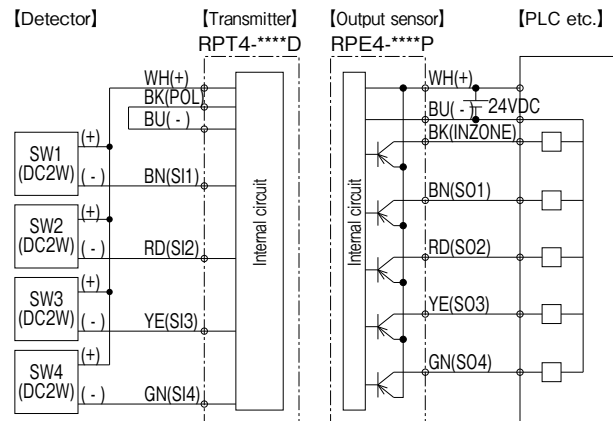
【Detector】

【Transmitter】
RPT4-****D

【Output sensor】
RPE4-****P

【PLC etc.】

WH(+)
BK(POL)
BU( - )

SW1 (DC2W)
(+)
( - )
BN(SI1)

SW2 (DC2W)
(+)
( - )
RD(SI2)

SW3 (DC2W)
(+)
( - )
YE(SI3)

SW4 (DC2W)
(+)
( - )
GN(SI4)

Internal circuit

Internal circuit

WH(+)
BU( - )
24VDC
BK(INZONE)
BN(SO1)
RD(SO2)
YE(SO3)
GN(SO4)